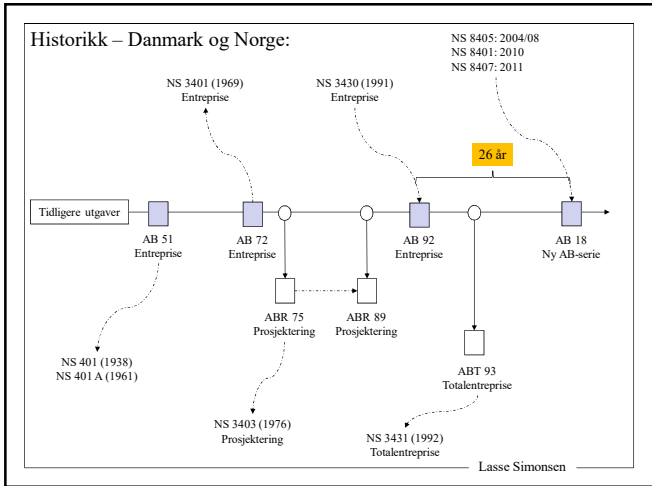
Historikk – Danmark og Norge:

NS 8405: 2004/08
NS 8401: 2010
NS 8407: 2011

NS 3401 (1969)
Entreprise

NS 3430 (1991)
Entreprise

26 år

Tidligere utgaver

AB 51
Entreprise

AB 72
Entreprise

AB 92
Entreprise

AB 18
Ny AB-serie

ABR 75
Prosjektering

ABR 89
Prosjektering

NS 401 (1938)
NS 401 A (1961)

ABT 93
Totalentreprise

NS 3403 (1976)
Prosjektering

NS 3431 (1992)
Totalentreprise

Lasse Simonsen